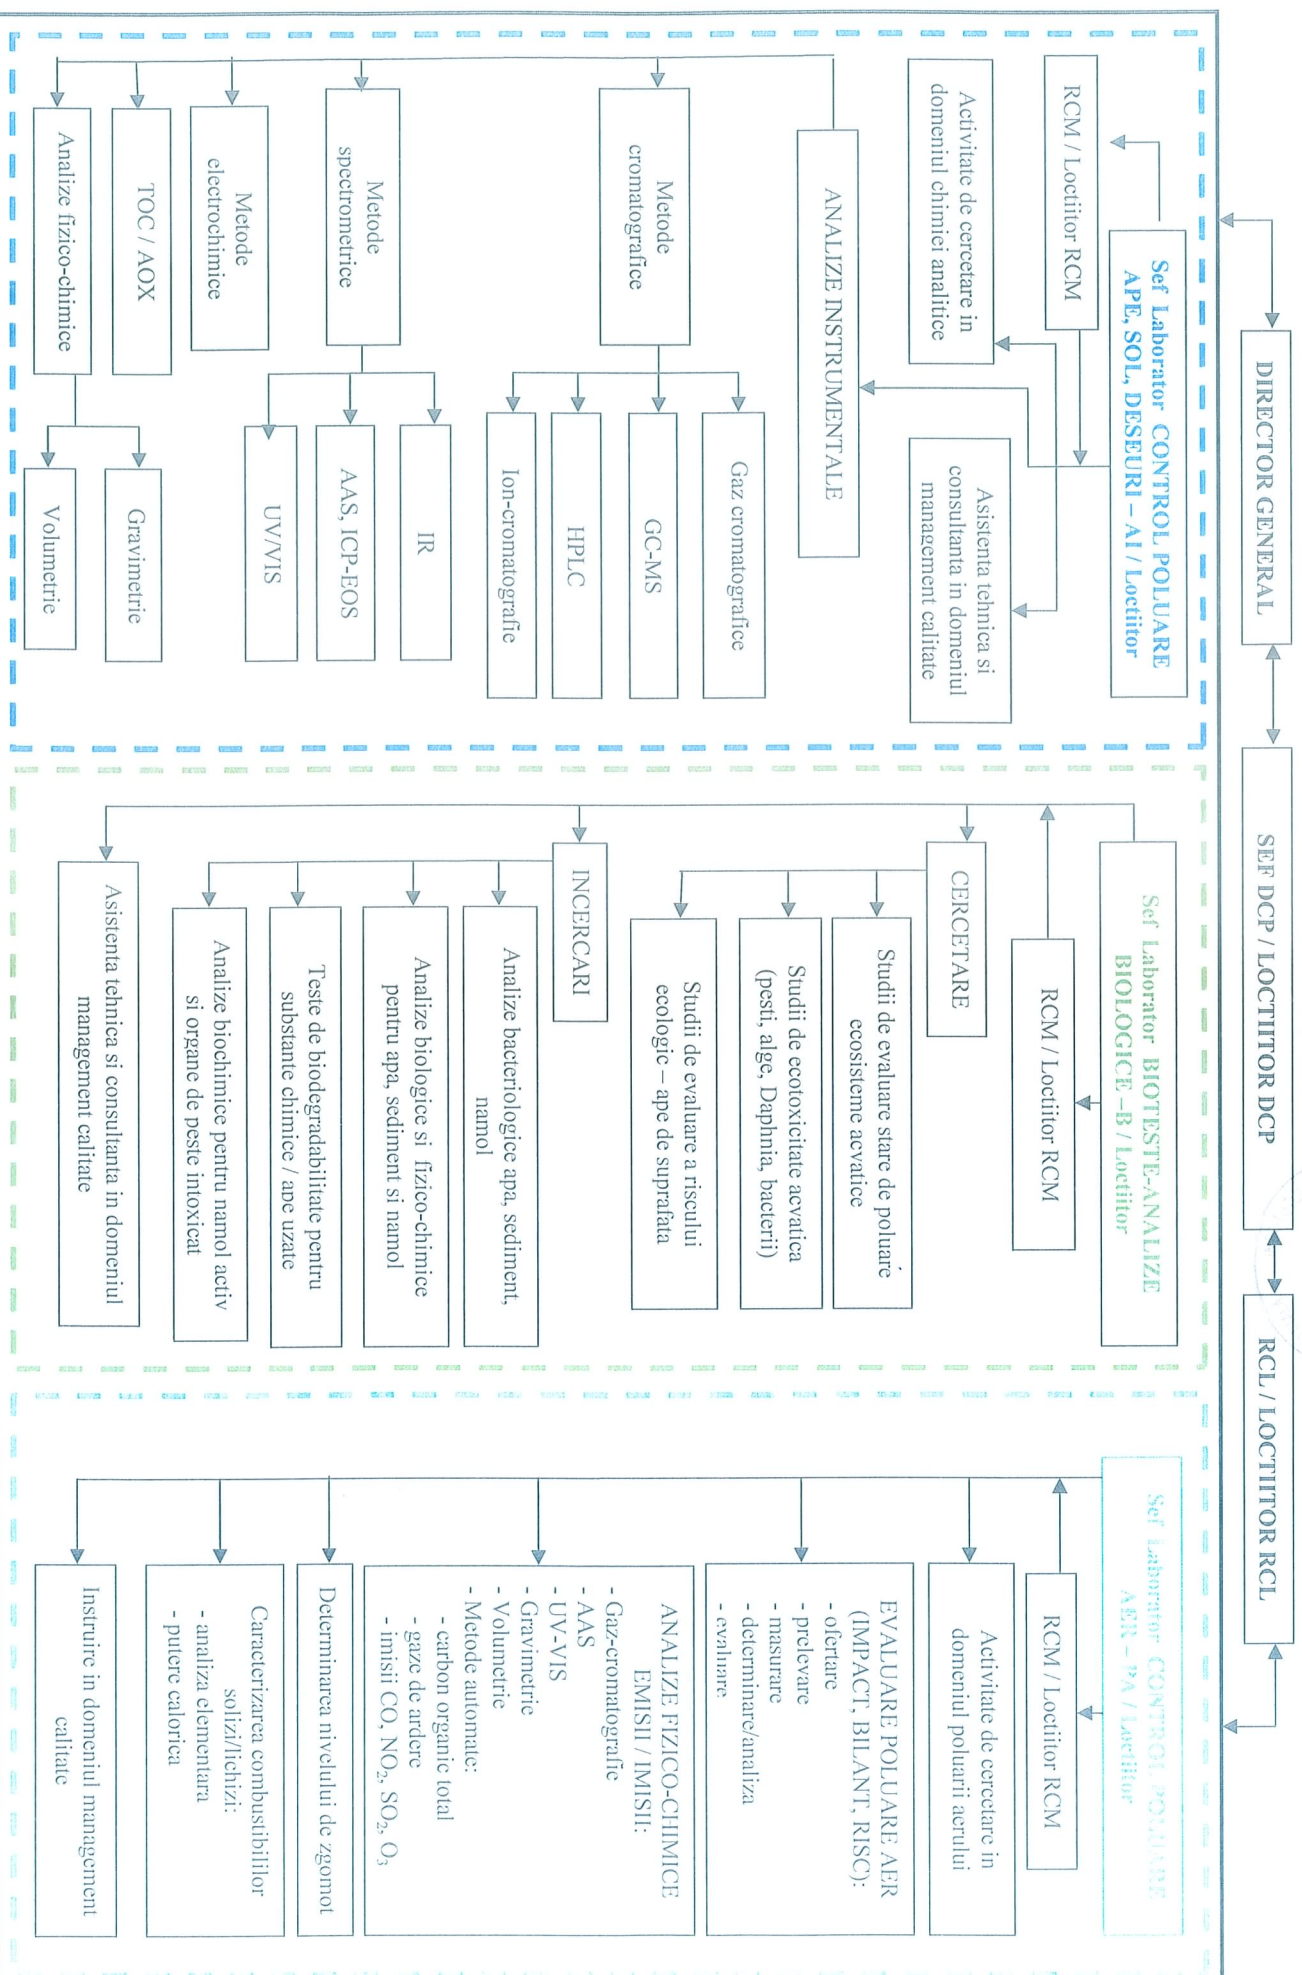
DIRECTOR GENERAL

Sef Laborator CONTROL POLUARE APE, SOL, DESEURI – AI / Loctiitor

RCM / Loctitor RCM

Activitate de cercetare in domeniul chimiei analitice

Asistenta tehnica si consultanta in domeniul management calitate

ANALIZE INSTRUMENTALE

Metode cromatografice

Gaz cromatografice

GC-MS

HPLC

Ion-cromatografie

Metode spectrometrice

IR

AAS, ICP-EOS

UV/VIS

Metode electrochimice

TOC / AOX

Analize fizico-chimice

Gravimetrie

Volumetrie

SEF DCP / LOCTIITOR DCP

Sef Laborator BIOTESTE-ANALIZE BIOLOGICE –B / Loctiitor

RCM / Loctiitor RCM

CERCETARE

Studii de evaluare stare de poluare ecosisteme acvatice

Studii de ecotoxicitate acvatica (pesti, alge, Daphnia, bacterii)

Studii de evaluare a riscului ecologic – ape de suprafata

INCERCARI

Analize bacteriologice apa, sediment, namol

Analize biologice si fizico-chimice pentru apa, sediment si namol

Teste de biodegradabilitate pentru substante chimice / ape uzate

Analize biochimice pentru namol activ si organe de peste intoxicat

Asistenta tehnica si consultanta in domeniul management calitate

RCL / LOCTIITOR RCL

Sef Laborator CONTROL POLUARE AER – PA / Loctiitor

RCM / Loctitor RCM

Activitate de cercetare in domeniul poluarii aerului

EVALUARE POLUARE AER (IMPACT, BILANT, RISC):
- ofertare
- prelevare
- masurare
- determinare/analiza
- evaluare

ANALIZE FIZICO-CHIMICE EMISII / IMISII:
- Gaz-cromatografie
- AAS
- UV-VIS
- Gravimetrie
- Volumetrie
- Metode automate:
- carbon organic total
- gaze de ardere
- imisii CO, $NO_2$, $SO_2$, $O_3$

Determinarea nivelului de zgomot

Caracterizarea combustibililor solizi/lichizi:
- analiza elementara
- putere calorica

Instruire in domeniul management calitate